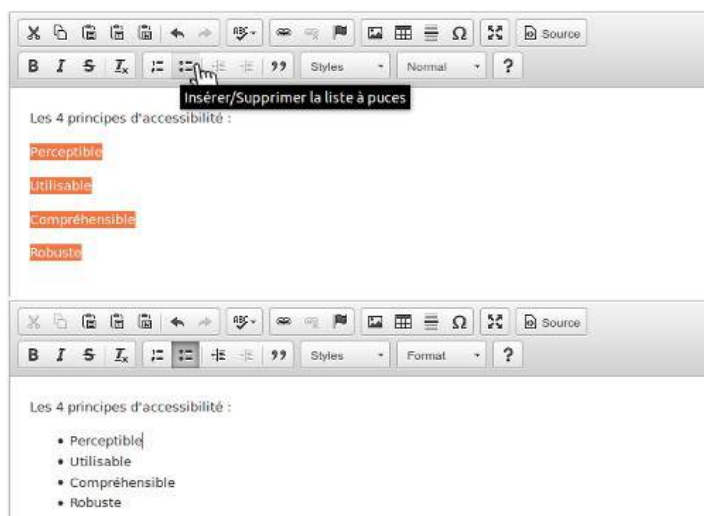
Source
B I S $I_x$ 99 Styles Normal ?
Insérer/Supprimer la liste à puces

Les 4 principes d'accessibilité :

Perceptible

Utilisable

Compréhensible

Robuste

Source
B I S $I_x$ 99 Styles Format ?

Les 4 principes d'accessibilité :

• Perceptible
• Utilisable
• Compréhensible
• Robuste